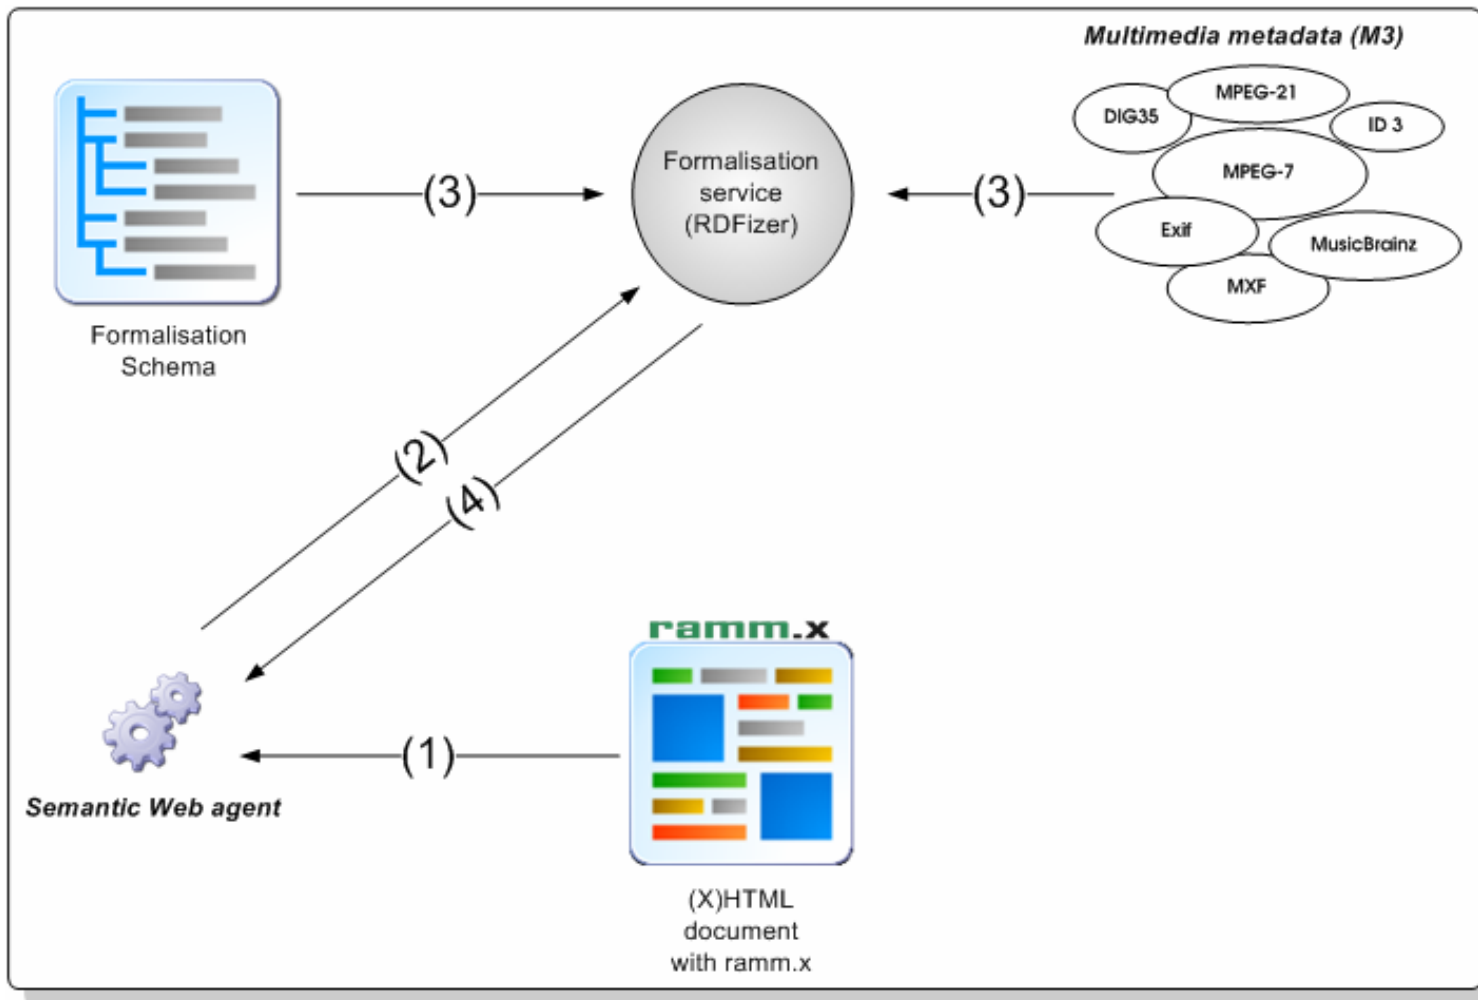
Multimedia metadata (M3)

MPEG-21
DIG35
ID 3
MPEG-7
Exif
MusicBrainz
MXF

Formalisation service (RDFizer)

(3)

(3)

Formalisation Schema

(2)

(4)

ramm.x

(1)

Semantic Web agent

(X)HTML document with ramm.x